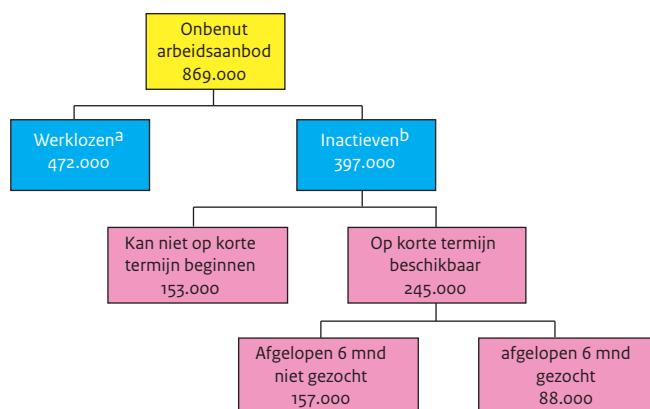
Onbenut arbeidsaanbod
869.000

Werklozen$^{a}$
472.000

Inactieven$^{b}$
397.000

Kan niet op korte termijn beginnen
153.000

Op korte termijn beschikbaar
245.000

Afgelopen 6 mnd niet gezocht
157.000

afgelopen 6 mnd gezocht
88.000